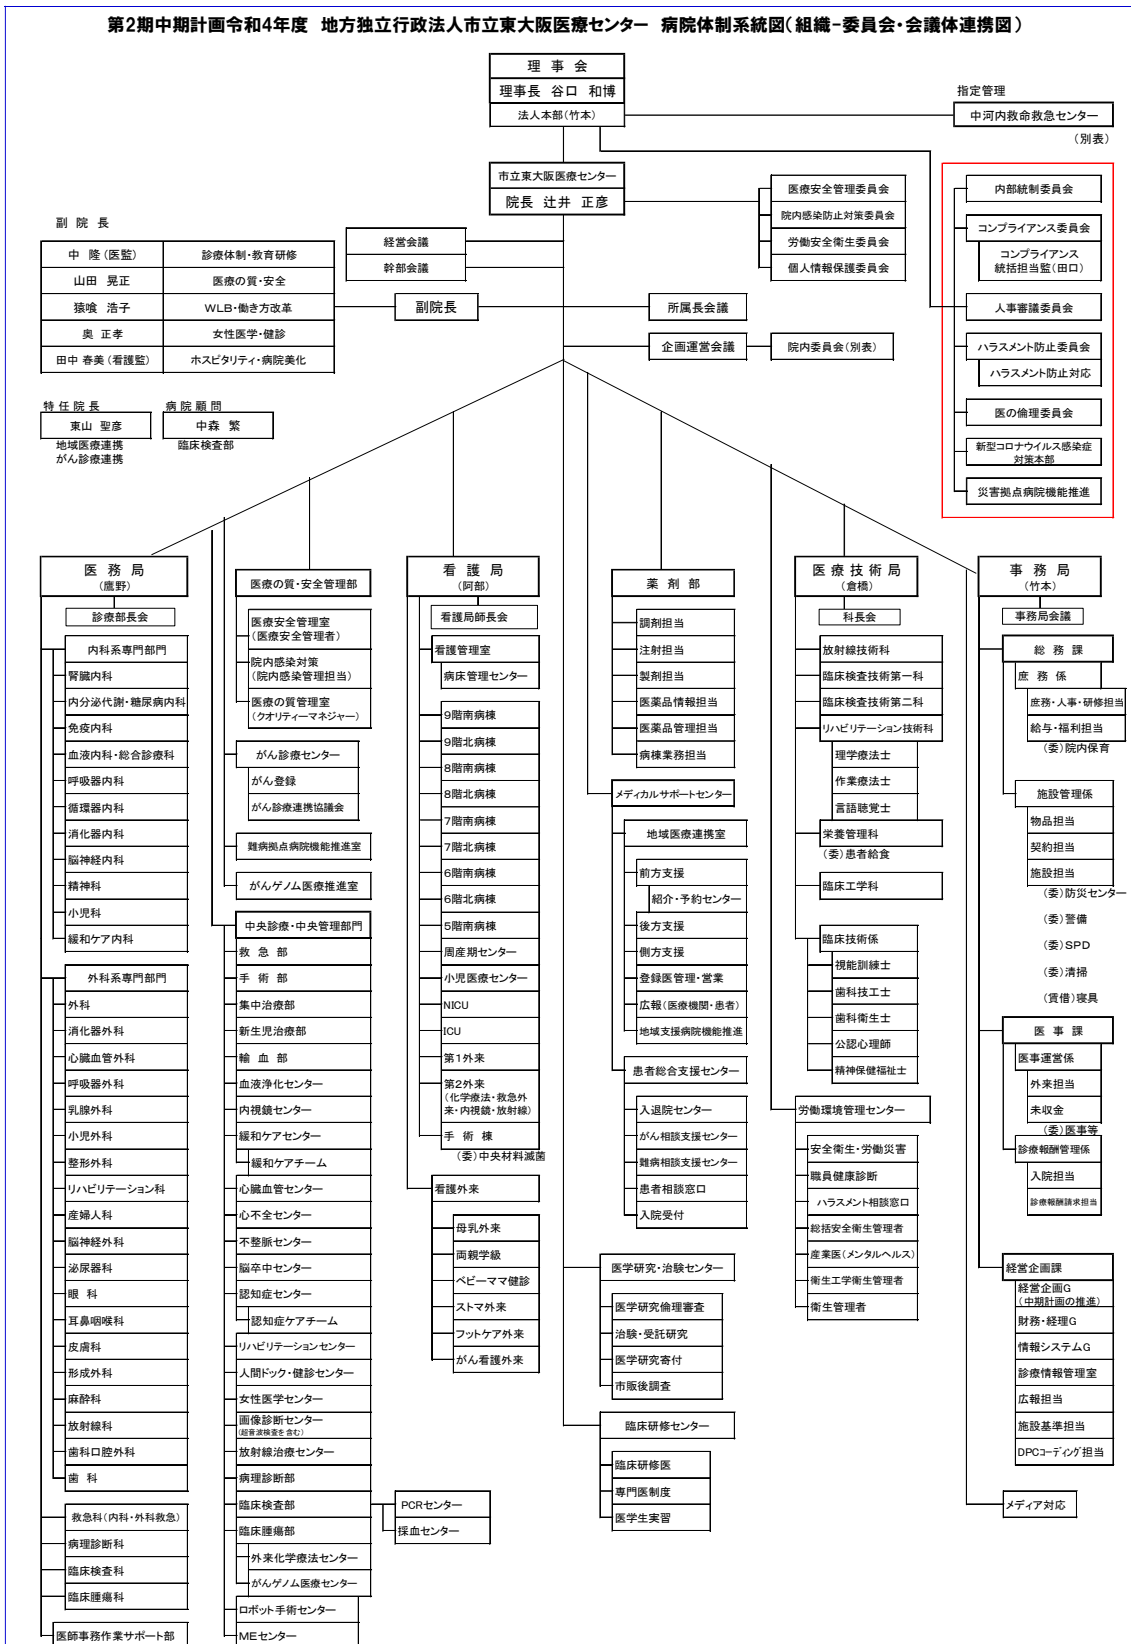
第2期中期計画令和4年度　地方独立行政法人市立東大阪医療センター　病院体制系統図（組織－委員会・会議体連携図）

理事会
理事長 谷口 和博
法人本部（竹本）

指定管理
中河内救命救急センター
（別表）

市立東大阪医療センター
院長 辻井 正彦

医療安全管理委員会
院内感染防止対策委員会
労働安全衛生委員会
個人情報保護委員会

内部統制委員会
コンプライアンス委員会
コンプライアンス統括担当監（田口）
人事審議委員会
ハラスメント防止委員会
ハラスメント防止対応
医の倫理委員会
新型コロナウイルス感染症対策本部
災害拠点病院機能推進

副院長

| 中 隆（医監） | 診療体制・教育研修 |
|---|---|
| 山田 晃正 | 医療の質・安全 |
| 猿喰 浩子 | WLB・働き方改革 |
| 奥 正孝 | 女性医学・健診 |
| 田中 春美（看護監） | ホスピタリティ・病院美化 |

経営会議
幹部会議
副院長
所属長会議
企画運営会議
院内委員会（別表）

特任院長
東山 聖彦
地域医療連携
がん診療連携

病院顧問
中森 繁
臨床検査部

医務局（鷹野）
診療部長会
内科系専門部門
腎臓内科
内分泌代謝・糖尿病内科
免疫内科
血液内科・総合診療科
呼吸器内科
循環器内科
消化器内科
脳神経内科
精神科
小児科
緩和ケア内科
外科系専門部門
外科
消化器外科
心臓血管外科
呼吸器外科
乳腺外科
小児外科
整形外科
リハビリテーション科
産婦人科
脳神経外科
泌尿器科
眼 科
耳鼻咽喉科
皮膚科
形成外科
麻酔科
放射線科
歯科口腔外科
歯 科
救急科（内科・外科救急）
病理診断科
臨床検査科
臨床腫瘍科
医師事務作業サポート部

医療の質・安全管理部
医療安全管理室（医療安全管理者）
院内感染対策（院内感染管理担当）
医療の質管理室（クオリティーマネジャー）
がん診療センター
がん登録
がん診療連携協議会
難病拠点病院機能推進室
がんゲノム医療推進室

中央診療・中央管理部門
救急部
手術部
集中治療部
新生児治療部
輸血部
血液浄化センター
内視鏡センター
緩和ケアセンター
緩和ケアチーム
心臓血管センター
心不全センター
不整脈センター
脳卒中センター
認知症センター
認知症ケアチーム
リハビリテーションセンター
人間ドック・健診センター
女性医学センター
画像診断センター（超音波検査を含む）
放射線治療センター
病理診断部
臨床検査部
PCRセンター
採血センター
臨床腫瘍部
外来化学療法センター
がんゲノム医療センター
ロボット手術センター
MEセンター

看護局（阿部）
看護局師長会
看護管理室
病床管理センター
9階南病棟
9階北病棟
8階南病棟
8階北病棟
7階南病棟
7階北病棟
6階南病棟
6階北病棟
5階南病棟
周産期センター
小児医療センター
NICU
ICU
第1外来
第2外来（化学療法・救急外来・内視鏡・放射線）
手術棟
（委）中央材料滅菌
看護外来
母乳外来
両親学級
ベビーママ健診
ストマ外来
フットケア外来
がん看護外来

薬剤部
調剤担当
注射担当
製剤担当
医薬品情報担当
医薬品管理担当
病棟業務担当
メディカルサポートセンター
地域医療連携室
前方支援
紹介・予約センター
後方支援
側方支援
登録医管理・営業
広報（医療機関・患者）
地域支援病院機能推進
患者総合支援センター
入退院センター
がん相談支援センター
難病相談支援センター
患者相談窓口
入院受付
医学研究・治験センター
医学研究倫理審査
治験・受託研究
医学研究寄付
市販後調査
臨床研修センター
臨床研修医
専門医制度
医学生実習

医療技術局（倉橋）
科長会
放射線技術科
臨床検査技術第一科
臨床検査技術第二科
リハビリテーション技術科
理学療法士
作業療法士
言語聴覚士
栄養管理科
（委）患者給食
臨床工学科
臨床技術係
視能訓練士
歯科技工士
歯科衛生士
公認心理師
精神保健福祉士
労働環境管理センター
安全衛生・労働災害
職員健康診断
ハラスメント相談窓口
総括安全衛生管理者
産業医（メンタルヘルス）
衛生工学衛生管理者
衛生管理者

事務局（竹本）
事務局会議
総務課
庶務係
庶務・人事・研修担当
給与・福利担当
（委）院内保育
施設管理係
物品担当
契約担当
施設担当
（委）防災センター
（委）警備
（委）SPD
（委）清掃
（賃借）寝具
医事課
医事運営係
外来担当
未収金
（委）医事等
診療報酬管理係
入院担当
診療報酬請求担当
経営企画課
経営企画G（中期計画の推進）
財務・経理G
情報システムG
診療情報管理室
広報担当
施設基準担当
DPCｺｰﾃﾞｨﾝｸﾞ担当
メディア対応